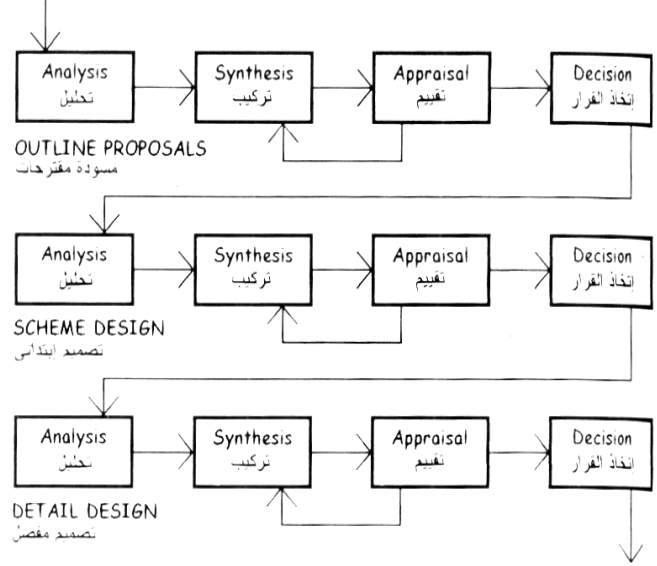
Analysis
تحليل

Synthesis
تركيب

Appraisal
تقييم

Decision
إتخاذ القرار

OUTLINE PROPOSALS
مسودة مقترحات

Analysis
تحليل

Synthesis
تركيب

Appraisal
تقييم

Decision
إتخاذ القرار

SCHEME DESIGN
تصميم ابتدائي

Analysis
تحليل

Synthesis
تركيب

Appraisal
تقييم

Decision
إتخاذ القرار

DETAIL DESIGN
تصميم مفصل